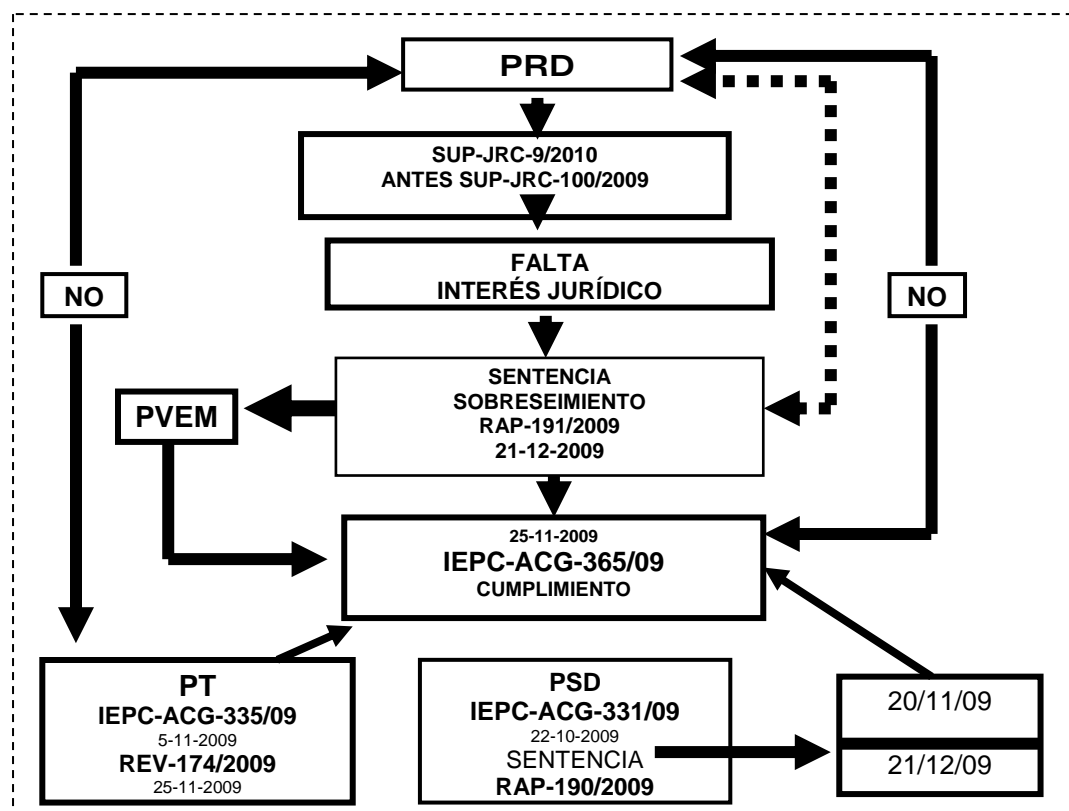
PRD

SUP-JRC-9/2010
ANTES SUP-JRC-100/2009

FALTA
INTERÉS JURÍDICO

NO

NO

PVEM

SENTENCIA
SOBRESEIMIENTO
RAP-191/2009
21-12-2009

25-11-2009
IEPC-ACG-365/09
CUMPLIMIENTO

PT
IEPC-ACG-335/09
5-11-2009
REV-174/2009
25-11-2009

PSD
IEPC-ACG-331/09
22-10-2009
SENTENCIA
RAP-190/2009

20/11/09

21/12/09